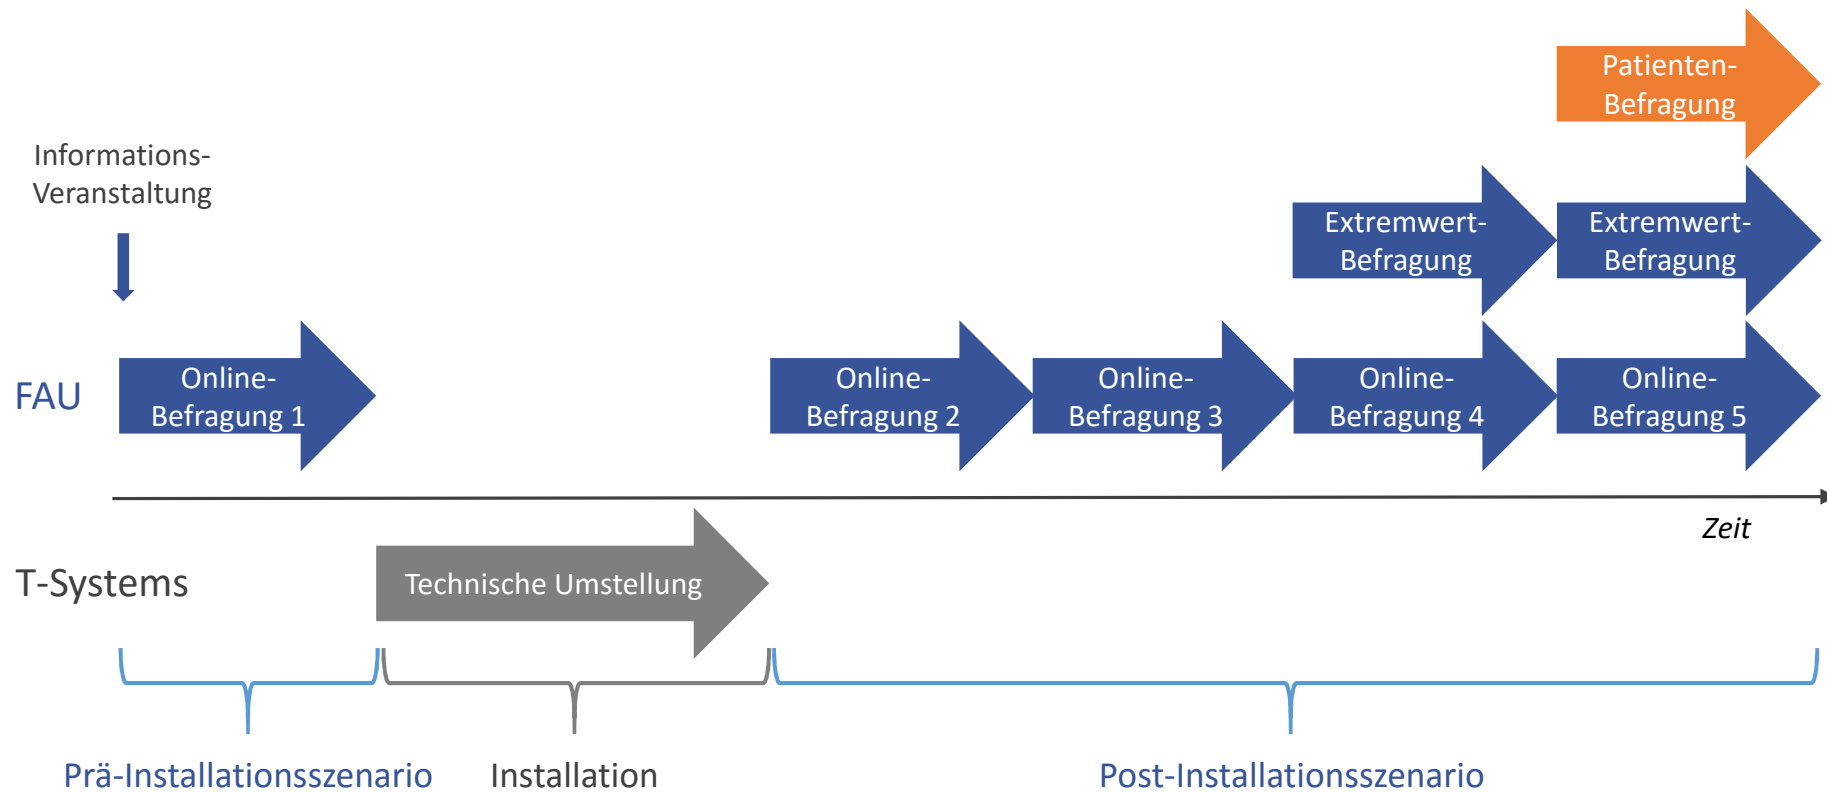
Patienten-Befragung

Informations-Veranstaltung

Extremwert-Befragung

Extremwert-Befragung

FAU

Online-Befragung 1

Online-Befragung 2

Online-Befragung 3

Online-Befragung 4

Online-Befragung 5

Zeit

T-Systems

Technische Umstellung

Prä-Installationsszenario

Installation

Post-Installationsszenario